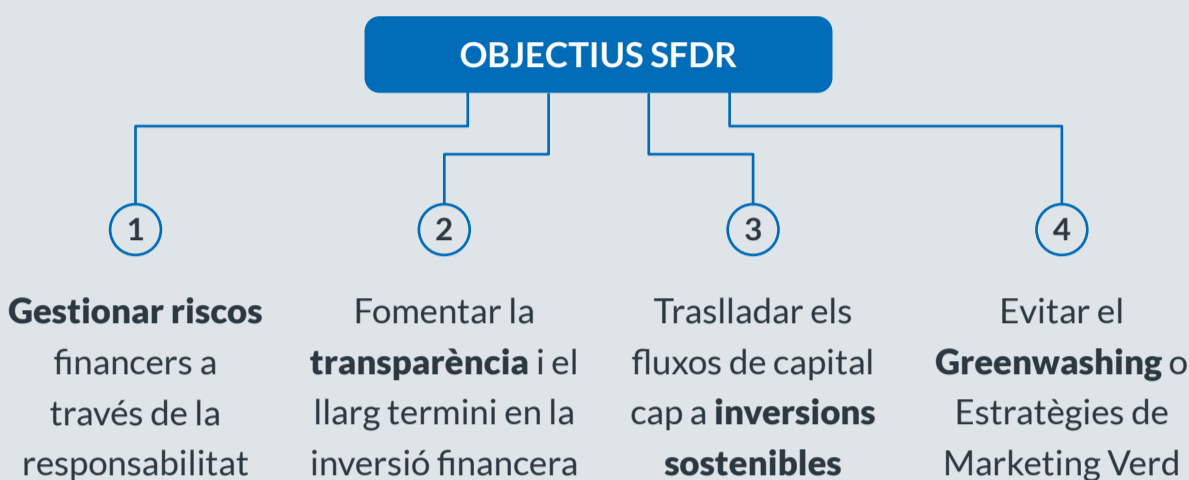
OBJECTIUS SFDR

1

Gestionar riscos financers a través de la responsabilitat

2

Fomentar la transparència i el llarg termini en la inversió financera

3

Traslladar els fluxos de capital cap a inversions sostenibles

4

Evitar el Greenwashing o Estratègies de Marketing Verd